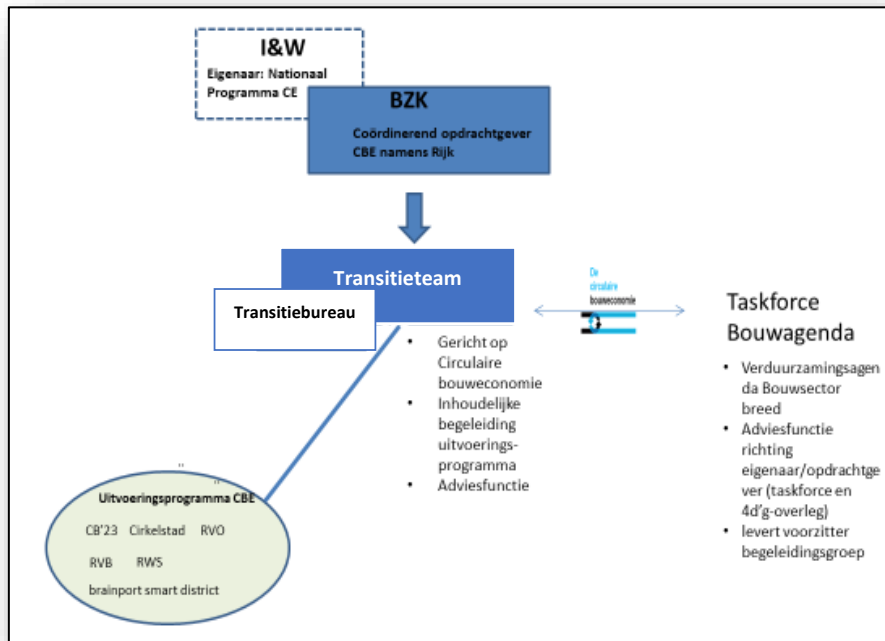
I&W
Eigenaar: Nationaal Programma CE

BZK
Coördinerend opdrachtgever CBE namens Rijk

Transitieteam

Transitiebureau

De circulaire bouweconomie

Taskforce Bouwagenda

- Gericht op Circulaire bouweconomie
- Inhoudelijke begeleiding uitvoerings-programma
- Adviesfunctie

- Verduurzamingsagenda Bouwsector breed
- Adviesfunctie richting eigenaar/opdrachtgever (taskforce en 4d'g-overleg)
- levert voorzitter begeleidingsgroep

Uitvoeringsprogramma CBE
CB'23 Cirkelstad RVO
RVB RWS
brainport smart district